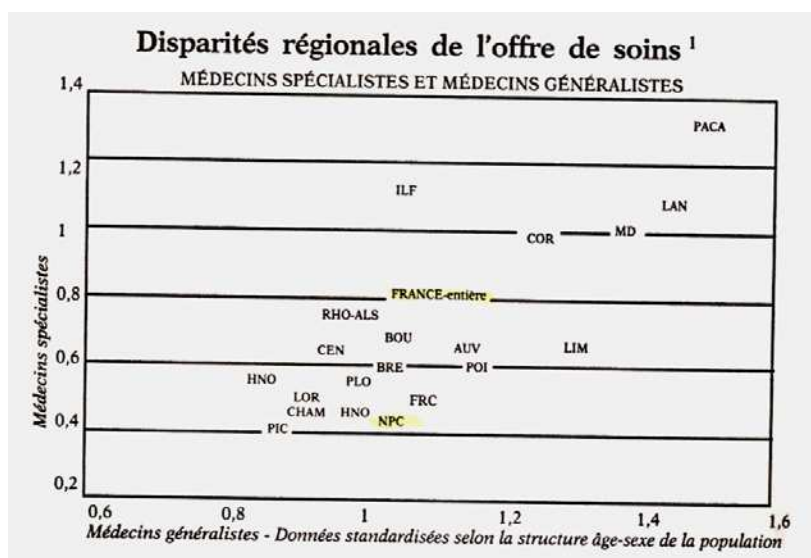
Disparités régionales de l'offre de soins ¹

MÉDECINS SPÉCIALISTES ET MÉDECINS GÉNÉRALISTES

1,4
1,2
1
0,8
0,6
0,4
0,2

Médecins spécialistes

PACA
ILF
LAN
COR
MD
FRANCE-entière
RHO-ALS
BOU
CEN
AUV
LIM
BRE
POI
HNO
PLO
LOR
FRC
CHAM
HNO
NPC
PIC

0,6 0,8 1 1,2 1,4 1,6

Médecins généralistes - Données standardisées selon la structure âge-sexe de la population